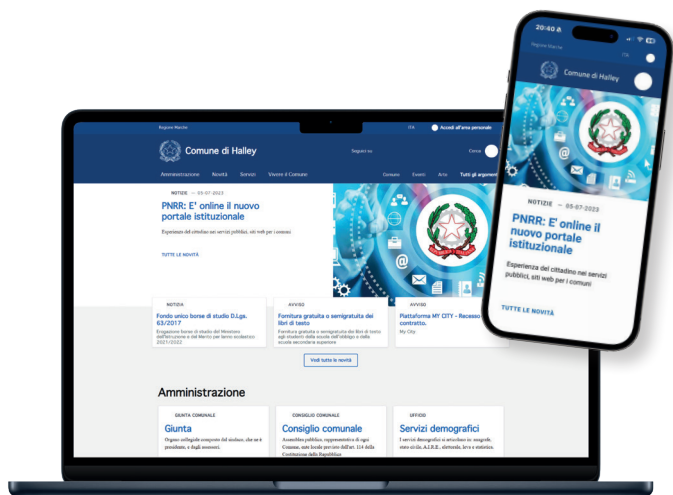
Regione Marche

ITA

Accedi all'area personale

Comune di Halley

Seguici su

Cerca

Amministrazione

Novità

Servizi

Vivere il Comune

Comune

Eventi

Arte

Tutti gli argomenti

NOTIZIE — 05-07-2023

PNRR: E' online il nuovo portale istituzionale

Esperienza del cittadino nei servizi pubblici, siti web per i comuni

TUTTE LE NOVITÀ

NOTIZIA

Fondo unico borse di studio D.Lgs. 63/2017

Erogazione borse di studio del Ministero dell'istruzione e del Merito per lanno scolastico 2021/2022.

AVVISO

Fornitura gratuita o semigratuita dei libri di testo

Fornitura gratuita o semigratuita dei libri di testo agli studenti della scuola dell'obbligo e della scuola secondaria superiore

AVVISO

Piattaforma MY CITY - Recesso contratto.

My City

Vedi tutte le novità

Amministrazione

GIUNTA COMUNALE

Giunta

Organo collegiale composto dal sindaco, che ne è presidente, e dagli assessori.

CONSIGLIO COMUNALE

Consiglio comunale

Assemblea pubblica, rappresentativa di ogni Comune, una locale previsto dall'art. 114 della Costituzione della Repubblica

UFFICIO

Servizi demografici

I servizi demografici si articolano in: anagrafe, stato civile, A.I.R.E., elettorale, leva e statistica.

20:40

Regione Marche

ITA

Comune di Halley

NOTIZIE — 05-07-2023

PNRR: E' online il nuovo portale istituzionale

Esperienza del cittadino nei servizi pubblici, siti web per i comuni

TUTTE LE NOVITÀ